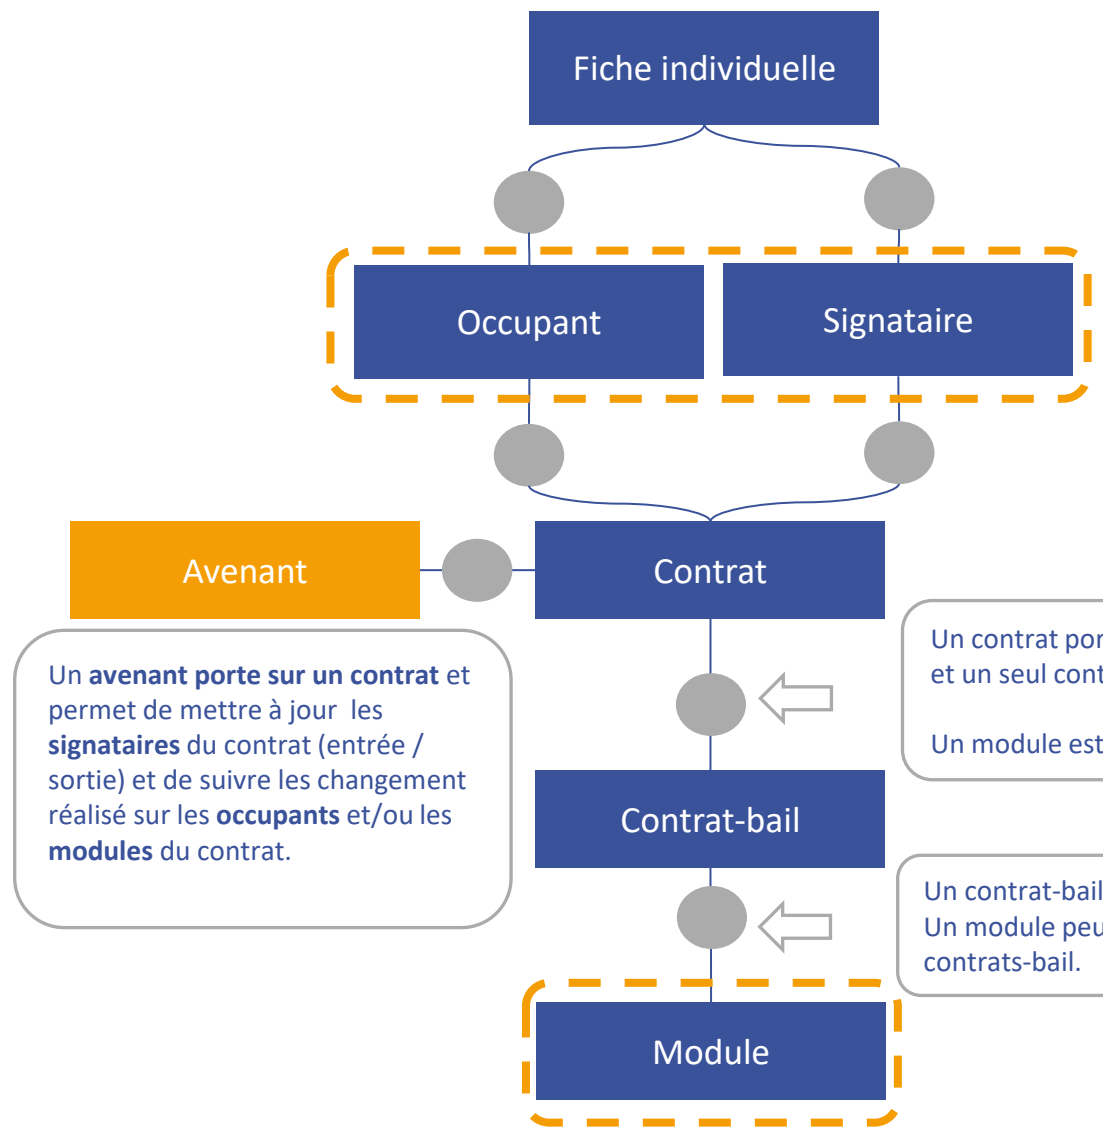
Fiche individuelle

Occupant

Signataire

Avenant

Contrat

Un contrat por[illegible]
et un seul cont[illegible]

Un module est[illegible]

Un **avenant porte sur un contrat** et permet de mettre à jour les **signataires** du contrat (entrée / sortie) et de suivre les changement réalisé sur les **occupants** et/ou les **modules** du contrat.

Contrat-bail

Un contrat-bail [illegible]
Un module peu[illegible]
contrats-bail.

Module